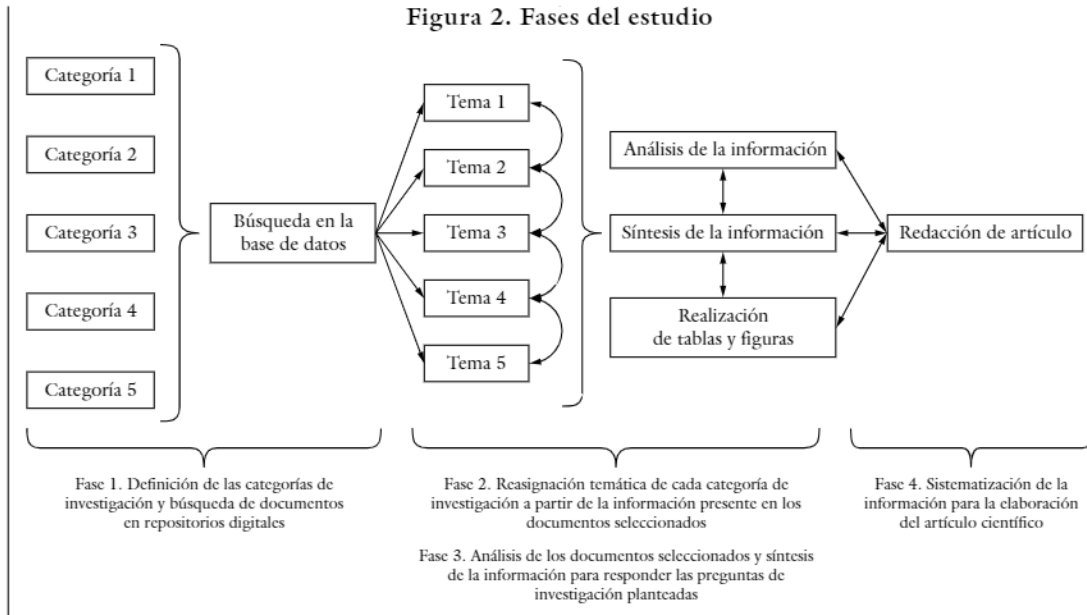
Figura 2. Fases del estudio

Categoría 1

Categoría 2

Categoría 3

Categoría 4

Categoría 5

Búsqueda en la base de datos

Tema 1

Tema 2

Tema 3

Tema 4

Tema 5

Análisis de la información

Síntesis de la información

Realización de tablas y figuras

Redacción de artículo

Fase 1. Definición de las categorías de investigación y búsqueda de documentos en repositorios digitales

Fase 2. Reasignación temática de cada categoría de investigación a partir de la información presente en los documentos seleccionados

Fase 3. Análisis de los documentos seleccionados y síntesis de la información para responder las preguntas de investigación planteadas

Fase 4. Sistematización de la información para la elaboración del artículo científico